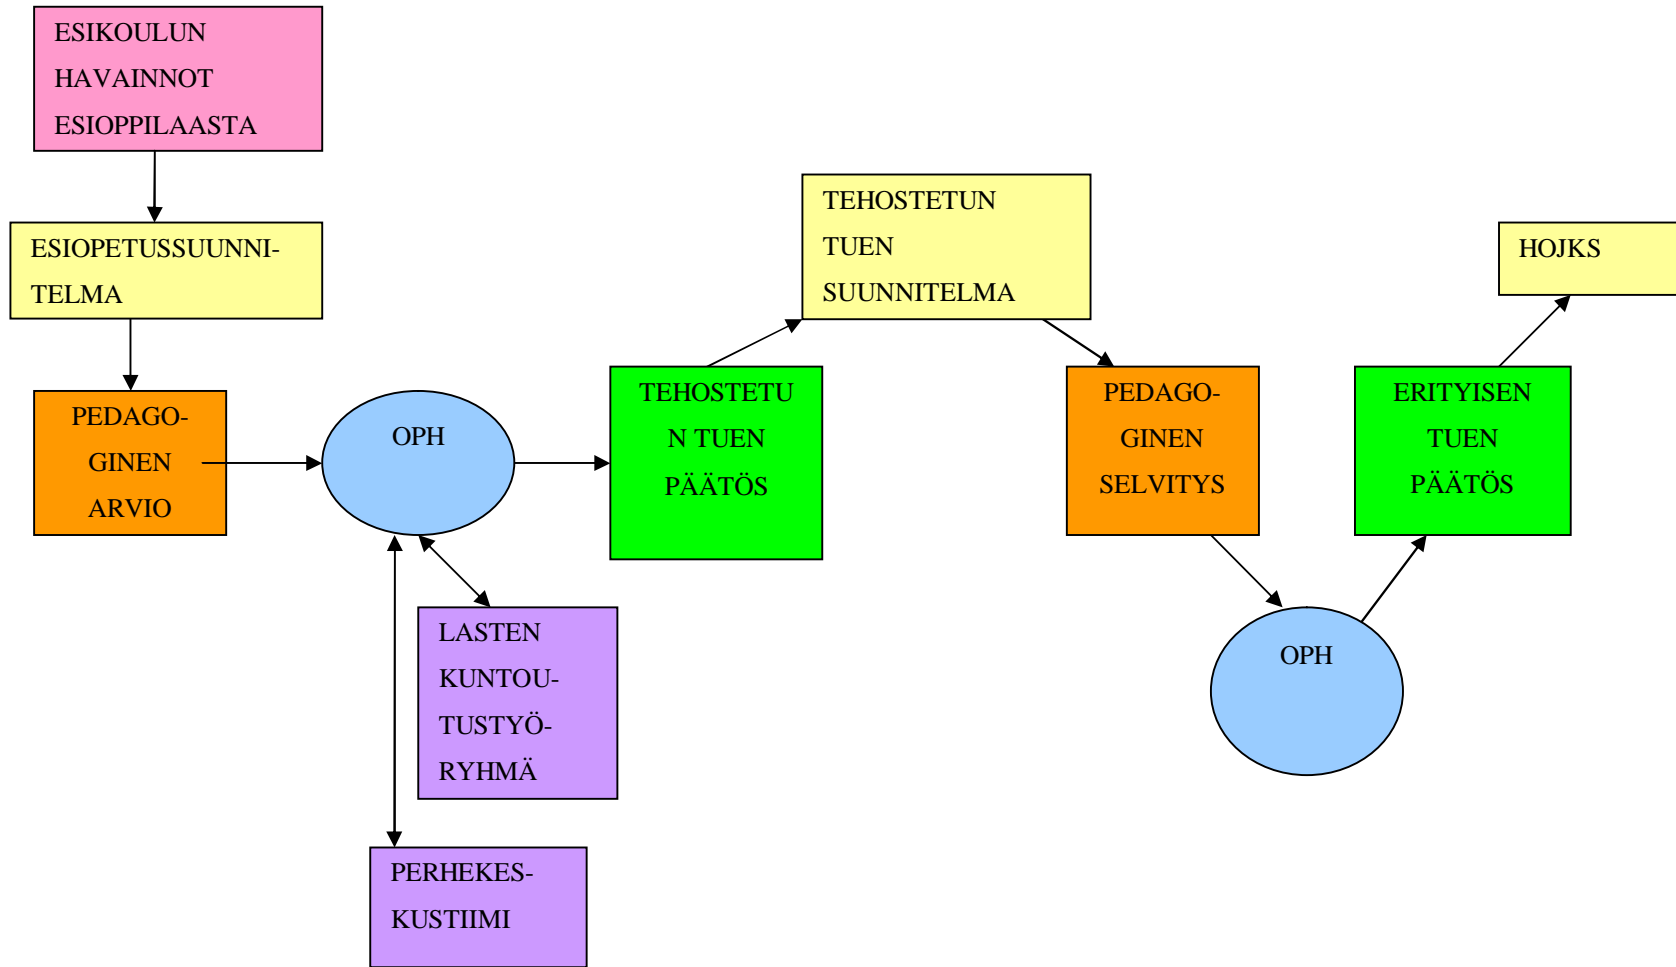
ESIKOULUN HAVAINNOT ESIOPPILAASTA

ESIOPETUSSUUNNITELMA

PEDAGOGINEN ARVIO

OPH

LASTEN KUNTOUTUSTYÖRYHMÄ

PERHEKESKUSTIIMI

TEHOSTETUN TUEN PÄÄTÖS

TEHOSTETUN TUEN SUUNNITELMA

PEDAGOGINEN SELVITYS

OPH

ERITYISEN TUEN PÄÄTÖS

HOJKS